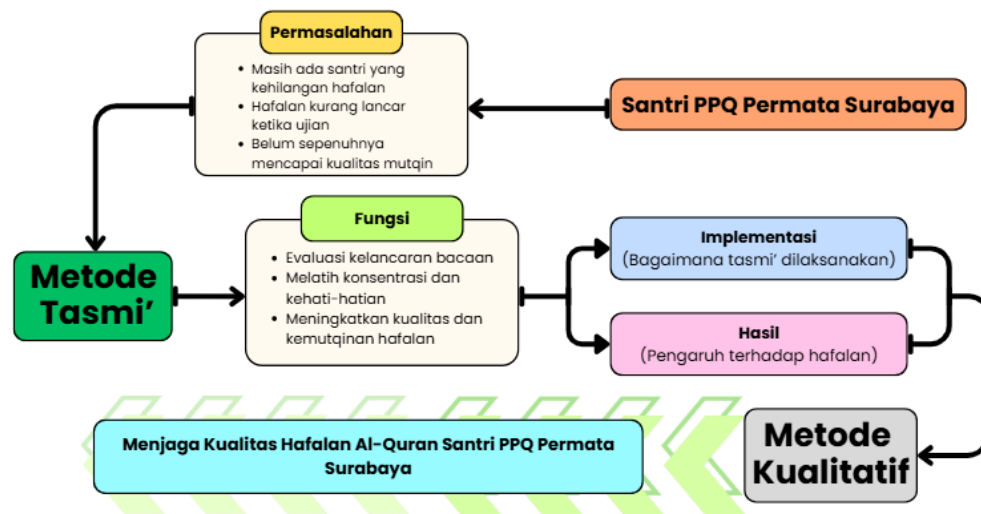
Permasalahan

- Masih ada santri yang kehilangan hafalan
- Hafalan kurang lancar ketika ujian
- Belum sepenuhnya mencapai kualitas mutqin

Santri PPQ Permata Surabaya

Metode Tasmi'

Fungsi

- Evaluasi kelancaran bacaan
- Melatih konsentrasi dan kehati-hatian
- Meningkatkan kualitas dan kemutqinan hafalan

Implementasi
(Bagaimana tasmi' dilaksanakan)

Hasil
(Pengaruh terhadap hafalan)

Menjaga Kualitas Hafalan Al-Quran Santri PPQ Permata Surabaya

Metode Kualitatif